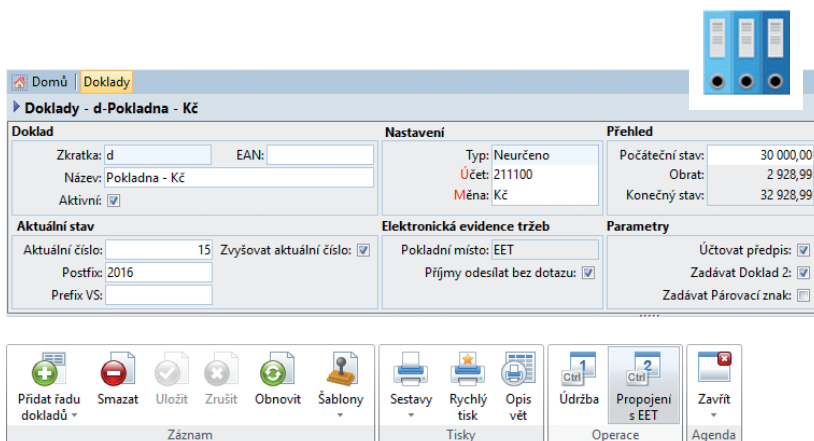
Domů | Doklady

Doklady - d-Pokladna - Kč

Doklad
Zkratka: d
EAN:
Název: Pokladna - Kč
Aktivní: ☑

Nastavení
Typ: Neurčeno
Účet: 211100
Měna: Kč

Přehled
Počáteční stav: 30 000,00
Obrat: 2 928,99
Konečný stav: 32 928,99

Aktuální stav
Aktuální číslo: 15
Zvyšovat aktuální číslo: ☑
Postfix: 2016
Prefix VS:

Elektronická evidence tržeb
Pokladní místo: EET
Příjmy odesílat bez dotazu: ☑

Parametry
Účtovat předpis: ☑
Zadávat Doklad 2: ☑
Zadávat Párovací znak: ☐

Přidat řadu dokladů
Smazat
Uložit
Zrušit
Obnovit
Šablony
Záznam

Sestavy
Rychlý tisk
Opis vět
Tisky

Ctrl 1
Údržba
Ctrl 2
Propojení s EET
Operace

Zavřít
Agenda